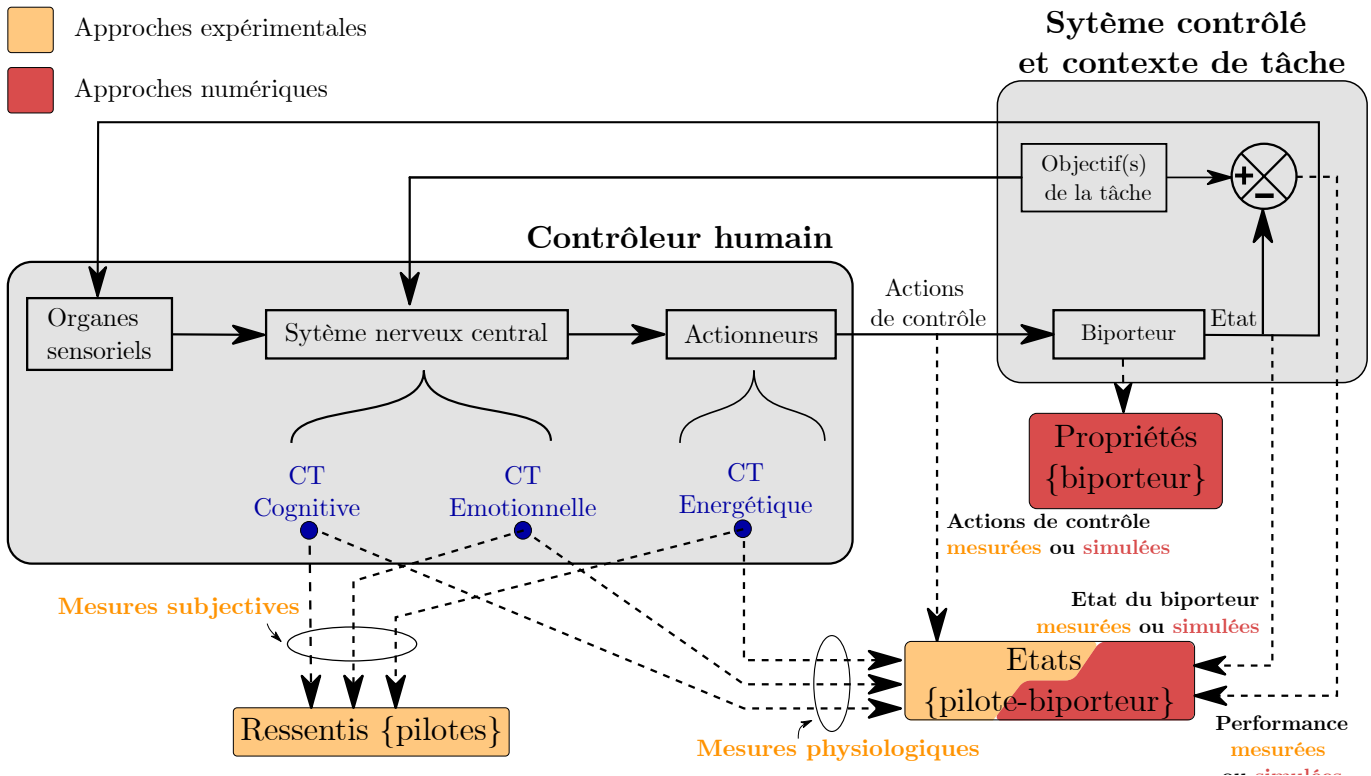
Approches expérimentales

Approches numériques

Sytème contrôlé et contexte de tâche

Objectif(s) de la tâche

+

−

Contrôleur humain

Organes sensoriels

Sytème nerveux central

Actionneurs

Actions de contrôle

Biporteur

Etat

Propriétés {biporteur}

CT Cognitive

CT Emotionnelle

CT Energétique

Actions de contrôle mesurées ou simulées

Etat du biporteur mesurées ou simulées

Mesures subjectives

Etats {pilote-biporteur}

Ressentis {pilotes}

Mesures physiologiques

Performance mesurées ou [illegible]